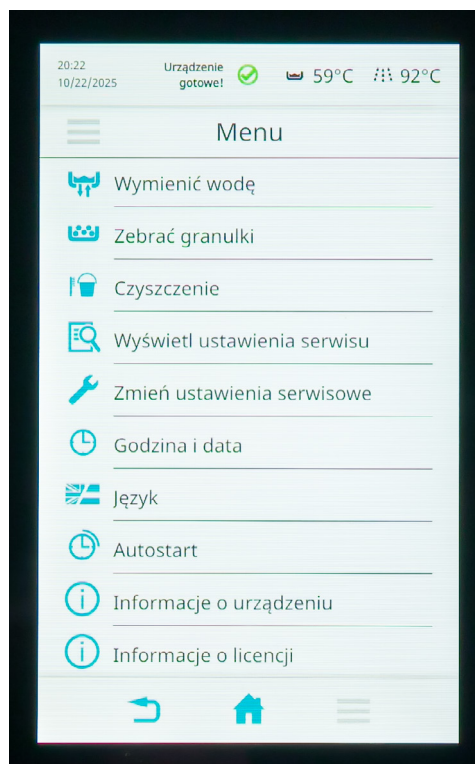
20:22
10/22/2025

Urządzenie gotowe!

59°C

92°C

Menu

Wymienić wodę

Zebrać granulki

Czyszczenie

Wyświetl ustawienia serwisu

Zmień ustawienia serwisowe

Godzina i data

Język

Autostart

Informacje o urządzeniu

Informacje o licencji